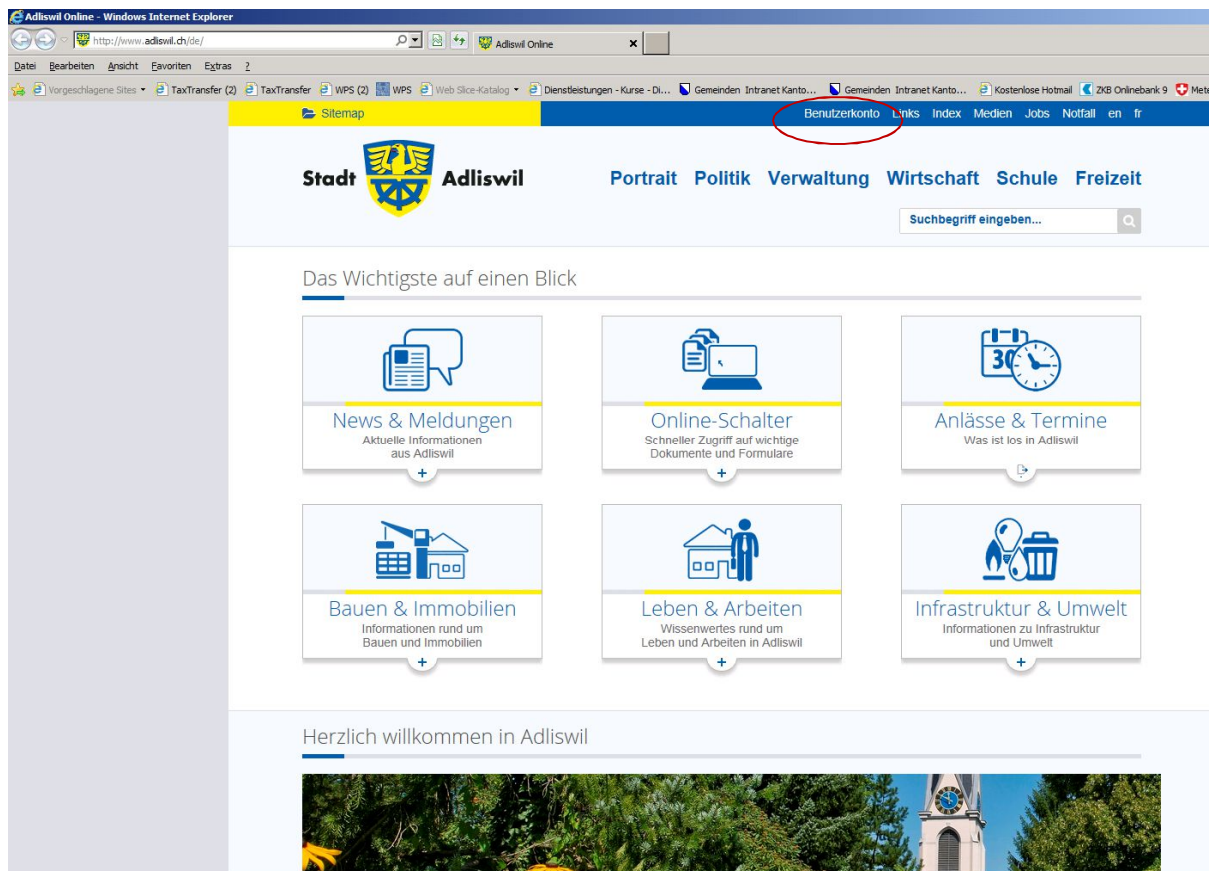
Adliswil Online - Windows Internet Explorer

http://www.adliswil.ch/de/

Adliswil Online

Datei Bearbeiten Ansicht Favoriten Extras ?

Vorgeschlagene Sites TaxTransfer (2) TaxTransfer WPS (2) WPS Web Slice-Katalog Dienstleistungen - Kurse - Di... Gemeinden Intranet Kanto... Gemeinden Intranet Kanto... Kostenlose Hotmail ZKB Onlinebank 9 Mete

Sitemap

Benutzerkonto Links Index Medien Jobs Notfall en fr

Stadt Adliswil

Portrait Politik Verwaltung Wirtschaft Schule Freizeit

Suchbegriff eingeben...

Das Wichtigste auf einen Blick

30

News & Meldungen
Aktuelle Informationen aus Adliswil
+

Online-Schalter
Schneller Zugriff auf wichtige Dokumente und Formulare
+

Anlässe & Termine
Was ist los in Adliswil

Bauen & Immobilien
Informationen rund um Bauen und Immobilien
+

Leben & Arbeiten
Wissenwertes rund um Leben und Arbeiten in Adliswil
+

Infrastruktur & Umwelt
Informationen zu Infrastruktur und Umwelt
+

Herzlich willkommen in Adliswil